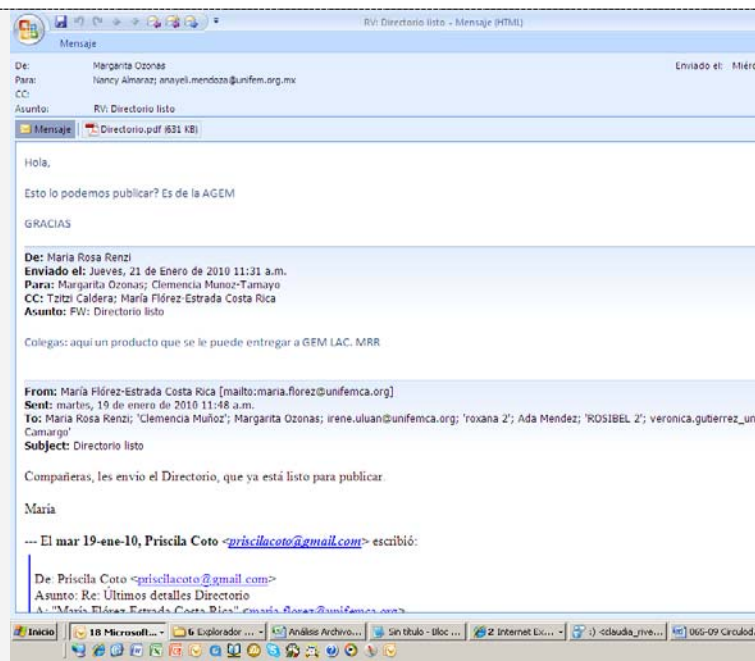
RV: Directorio listo - Mensaje (HTML)

Mensaje

De: Margarita Ozonas
Para: Nancy Almaraz; anayeli.mendoza@unifem.org.mx
CC:
Asunto: RV: Directorio listo

Enviado el: Miérc

Mensaje | Directorio.pdf (631 KB)

Hola,

Esto lo podemos publicar? Es de la AGEM

GRACIAS

De: Maria Rosa Renzi
Enviado el: Jueves, 21 de Enero de 2010 11:31 a.m.
Para: Margarita Ozonas; Clemencia Munoz-Tamayo
CC: Tzitzi Caldera; María Flórez-Estrada Costa Rica
Asunto: FW: Directorio listo

Colegas: aqui un producto que se le puede entregar a GEM LAC. MRR

From: María Flórez-Estrada Costa Rica [mailto:maria.florez@unifemca.org]
Sent: martes, 19 de enero de 2010 11:48 a.m.
To: Maria Rosa Renzi; 'Clemencia Muñoz'; Margarita Ozonas; irene.uluan@unifemca.org; 'roxana 2'; Ada Mendez; 'ROSIBEL 2'; veronica.gutierrez_un Camargo'
Subject: Directorio listo

Compañeras, les envio el Directorio, que ya está listo para publicar.

Maria

--- El mar 19-ene-10, Priscila Coto <priscilacoto@gmail.com> escribió:

De: Priscila Coto <priscilacoto@gmail.com>
Asunto: Re: Últimos detalles Directorio
A: "María Flórez-Estrada Costa Rica" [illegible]

Inicio | 18 Microsoft... | 6 Explorador ... | Análisis Archivo... | Sin título - Bloc ... | 2 Internet Ex... | :) <claudia_rive... | 065-09 Circulod...